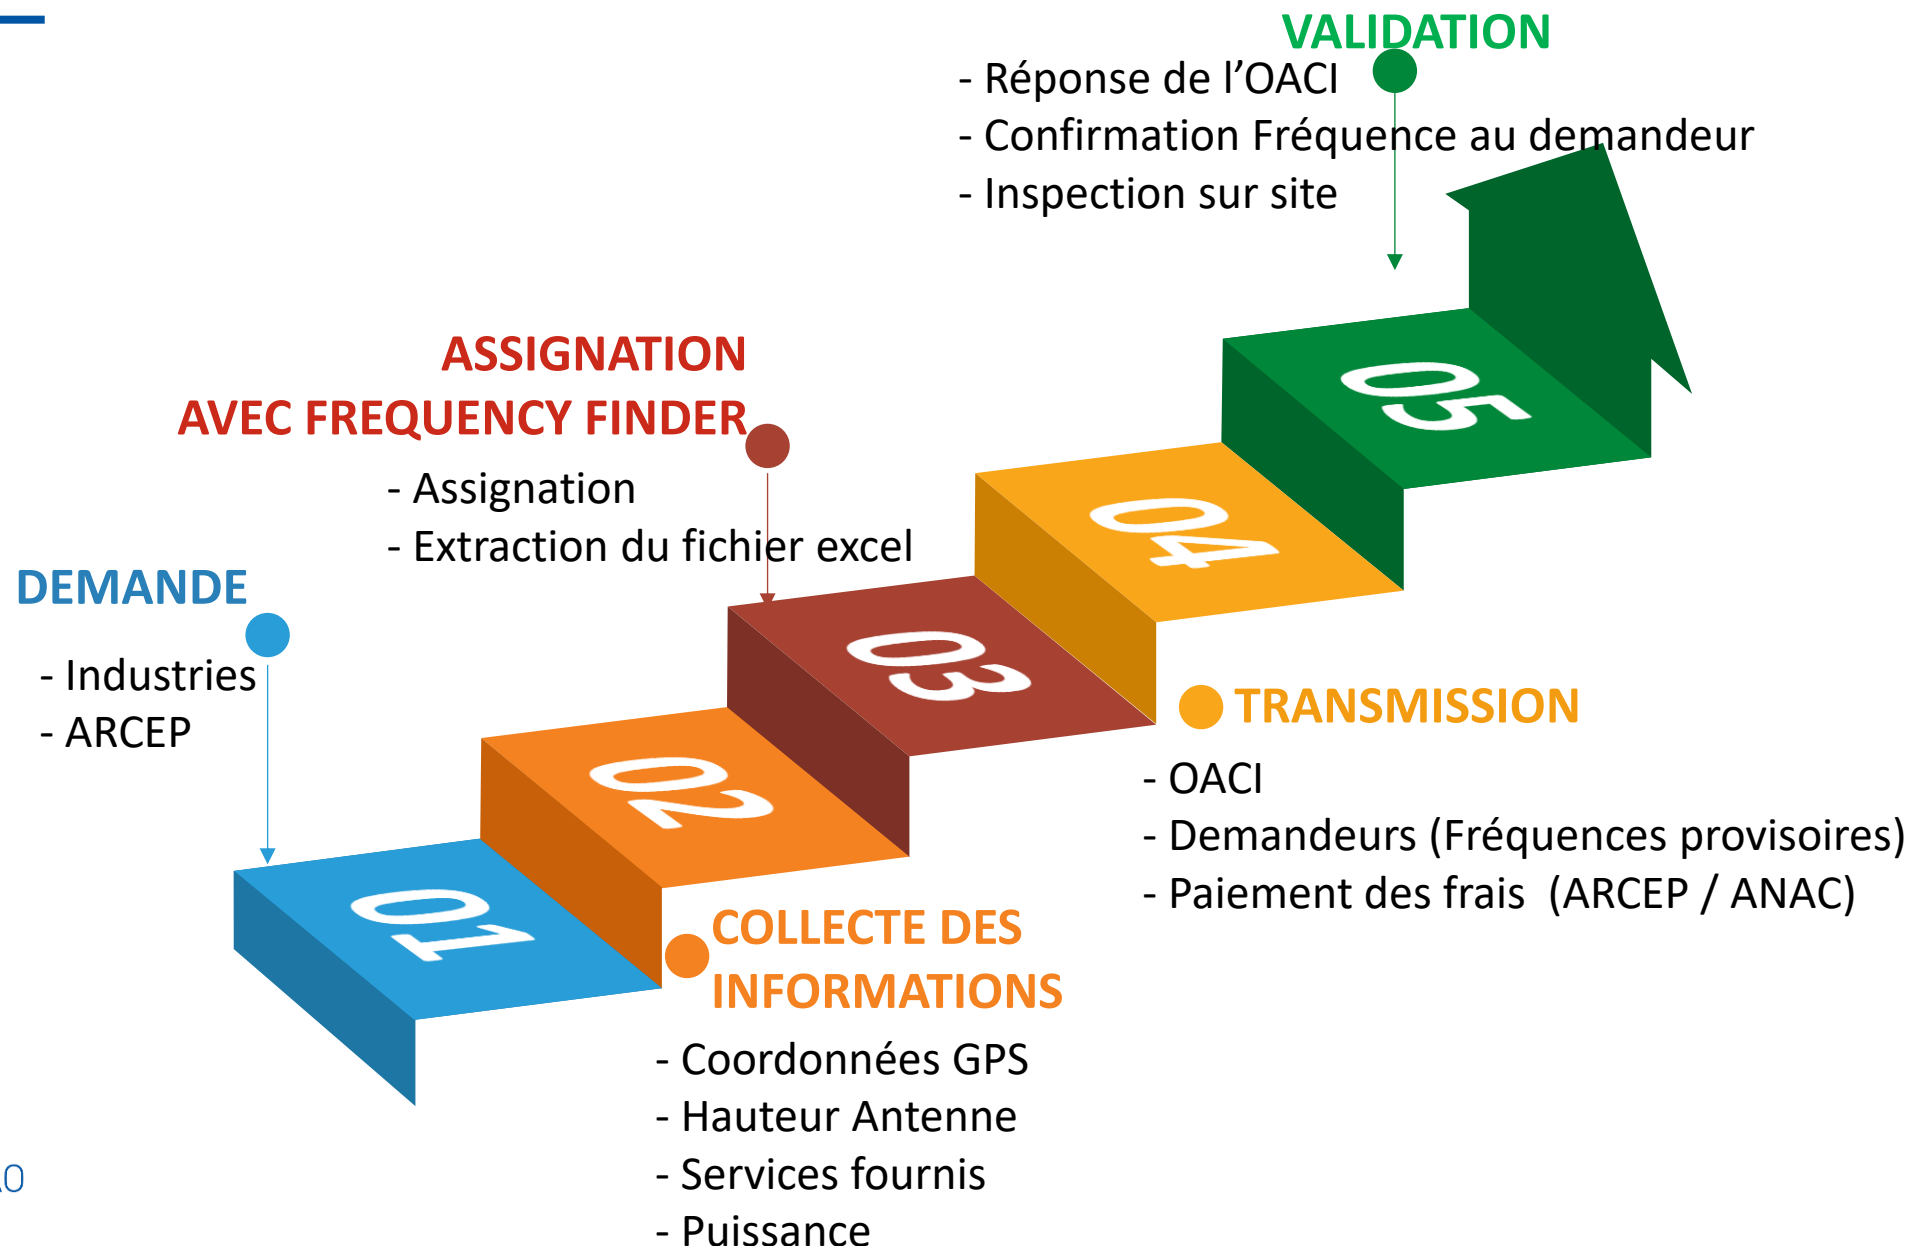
VALIDATION
- Réponse de l’OACI
- Confirmation Fréquence au demandeur
- Inspection sur site

ASSIGNATION
AVEC FREQUENCY FINDER
- Assignation
- Extraction du fichier excel

DEMANDE
- Industries
- ARCEP

05
04
03
02
01

TRANSMISSION
- OACI
- Demandeurs (Fréquences provisoires)
- Paiement des frais (ARCEP / ANAC)

COLLECTE DES INFORMATIONS
- Coordonnées GPS
- Hauteur Antenne
- Services fournis
- Puissance

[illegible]0